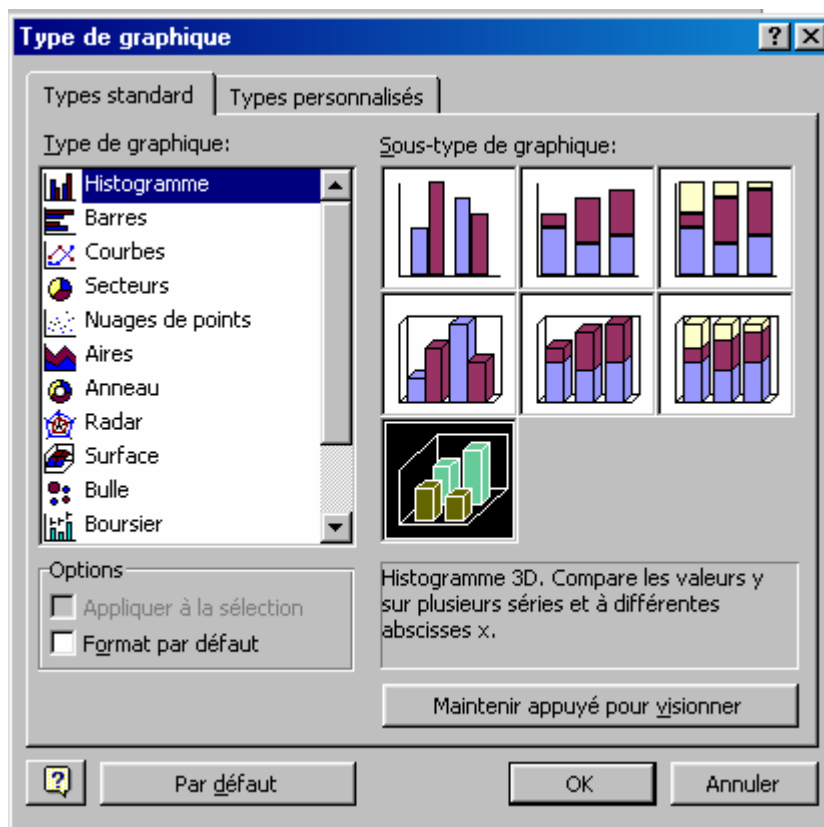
Type de graphique

Types standard
Types personnalisés

Type de graphique:

Histogramme
Barres
Courbes
Secteurs
Nuages de points
Aires
Anneau
Radar
Surface
Bulle
Boursier

Sous-type de graphique:

Options
Appliquer à la sélection
Format par défaut

Histogramme 3D. Compare les valeurs y sur plusieurs séries et à différentes abscisses x.

Maintenir appuyé pour visionner

Par défaut
OK
Annuler